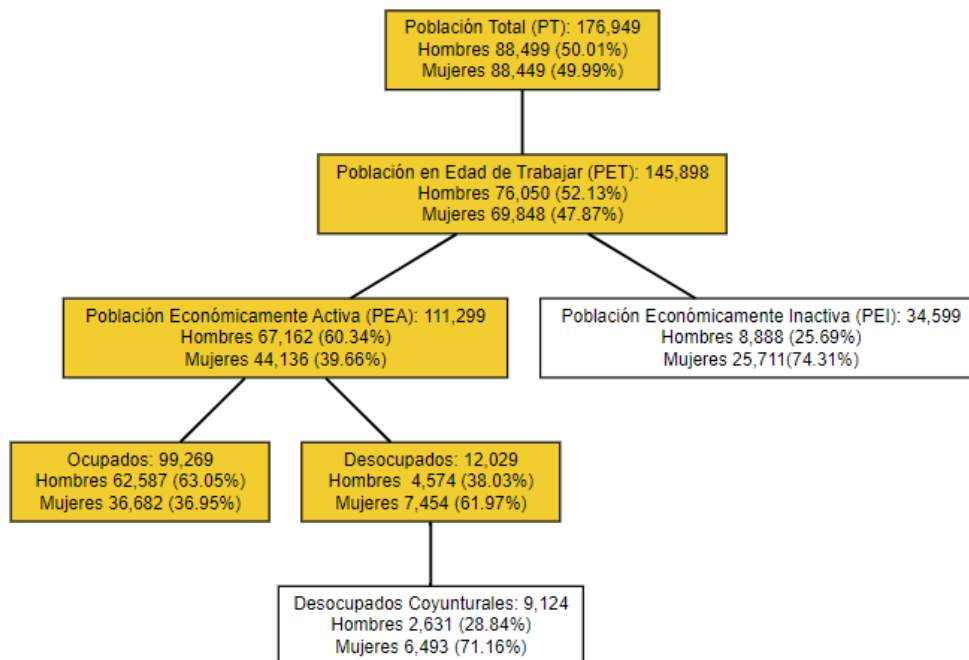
Población Total (PT): 176,949
Hombres 88,499 (50.01%)
Mujeres 88,449 (49.99%)

Población en Edad de Trabajar (PET): 145,898
Hombres 76,050 (52.13%)
Mujeres 69,848 (47.87%)

Población Económicamente Activa (PEA): 111,299
Hombres 67,162 (60.34%)
Mujeres 44,136 (39.66%)

Población Económicamente Inactiva (PEI): 34,599
Hombres 8,888 (25.69%)
Mujeres 25,711(74.31%)

Ocupados: 99,269
Hombres 62,587 (63.05%)
Mujeres 36,682 (36.95%)

Desocupados: 12,029
Hombres 4,574 (38.03%)
Mujeres 7,454 (61.97%)

Desocupados Coyunturales: 9,124
Hombres 2,631 (28.84%)
Mujeres 6,493 (71.16%)